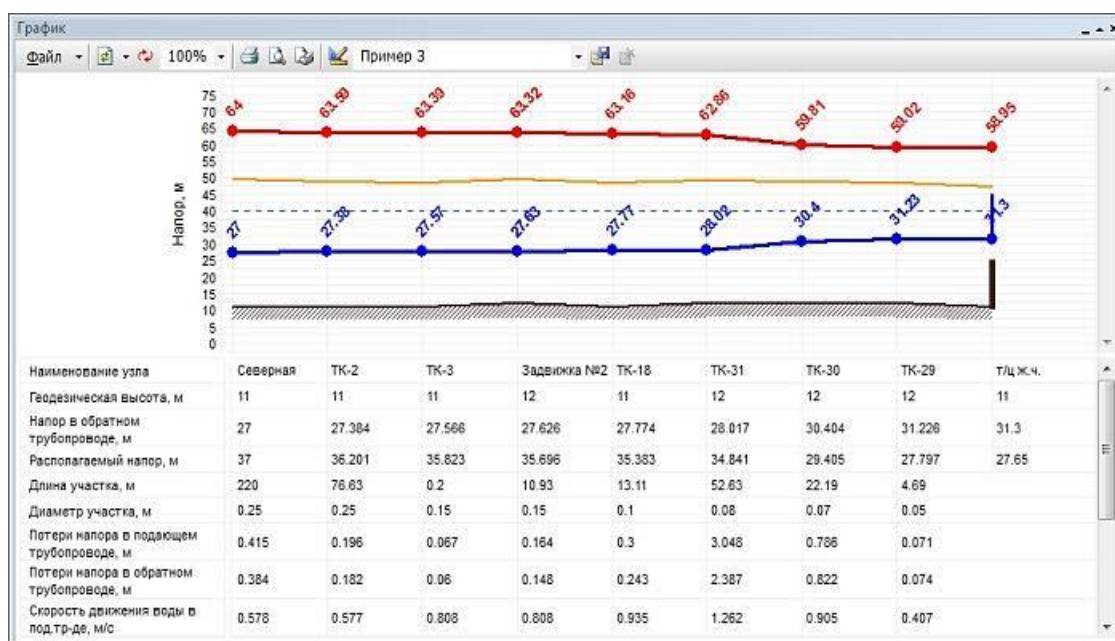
График

Файл 100% Пример 3

Напор, м

75
70
65
60
55
50
45
40
35
30
25
20
15
10
5
0

64 63.59 63.39 63.32 63.16 62.86 59.81 59.02 58.95

27 27.38 27.57 27.63 27.77 28.02 30.4 31.23 31.3

| Наименование узла | Северная | ТК-2 | ТК-3 | Задвижка №2 | ТК-18 | ТК-31 | ТК-30 | ТК-29 | т/ц ж.ч. |
|---|---|---|---|---|---|---|---|---|---|
| Геодезическая высота, м | 11 | 11 | 11 | 12 | 11 | 12 | 12 | 12 | 11 |
| Напор в обратном трубопроводе, м | 27 | 27.384 | 27.566 | 27.626 | 27.774 | 28.017 | 30.404 | 31.226 | 31.3 |
| Располагаемый напор, м | 37 | 36.201 | 35.823 | 35.696 | 35.383 | 34.841 | 29.405 | 27.797 | 27.65 |
| Длина участка, м | 220 | 76.63 | 0.2 | 10.93 | 13.11 | 52.63 | 22.19 | 4.69 | |
| Диаметр участка, м | 0.25 | 0.25 | 0.15 | 0.15 | 0.1 | 0.08 | 0.07 | 0.05 | |
| Потери напора в подающем трубопроводе, м | 0.415 | 0.196 | 0.067 | 0.164 | 0.3 | 3.048 | 0.786 | 0.071 | |
| Потери напора в обратном трубопроводе, м | 0.384 | 0.182 | 0.06 | 0.148 | 0.243 | 2.387 | 0.822 | 0.074 | |
| Скорость движения воды в под.тр-де, м/с | 0.578 | 0.577 | 0.808 | 0.808 | 0.935 | 1.262 | 0.905 | 0.407 | |